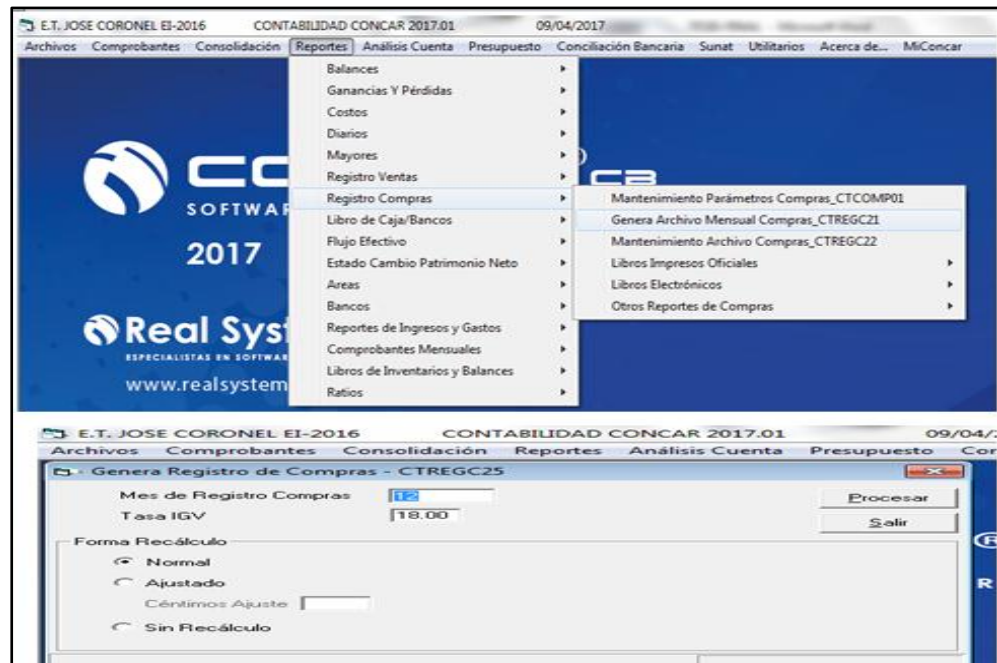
E.T. JOSE CORONEL EI-2016 CONTABILIDAD CONCAR 2017.01 09/04/2017

Archivos Comprobantes Consolidación Reportes Análisis Cuenta Presupuesto Conciliación Bancaria Sunat Utilitarios Acerca de... MiConcar

Balances
Ganancias Y Pérdidas
Costos
Diarios
Mayores
Registro Ventas
Registro Compras
Libro de Caja/Bancos
Flujo Efectivo
Estado Cambio Patrimonio Neto
Areas
Bancos
Reportes de Ingresos y Gastos
Comprobantes Mensuales
Libros de Inventarios y Balances
Ratios

Mantenimiento Parámetros Compras_CTCOMP01
Genera Archivo Mensual Compras_CTREGC21
Mantenimiento Archivo Compras_CTREGC22
Libros Impresos Oficiales
Libros Electrónicos
Otros Reportes de Compras

CO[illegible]
SOFTWA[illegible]
2017
Real Sys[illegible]
ESPECIALISTAS EN SOFTWAR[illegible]
www.realsystem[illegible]

E.T. JOSE CORONEL EI-2016 CONTABILIDAD CONCAR 2017.01 09/04/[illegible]

Archivos Comprobantes Consolidación Reportes Análisis Cuenta Presupuesto Co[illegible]

Genera Registro de Compras - CTREGC25

Mes de Registro Compras 12
Tasa IGV 18.00

Procesar
Salir

Forma Recálculo
Normal
Ajustado
Céntimos Ajuste
Sin Recálculo